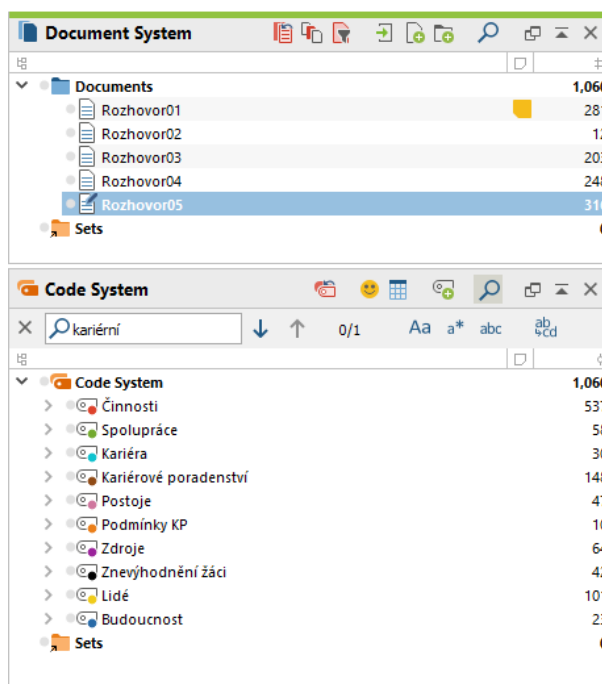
Document System

Documents 1,06
Rozhovor01 28
Rozhovor02 12
Rozhovor03 20
Rozhovor04 24
Rozhovor05 31
Sets

Code System

kariérní
0/1
Aa a* abc ab cd

Code System 1,06
Činnosti 53
Spolupráce 5
Kariéra 3
Kariérové poradenství 14
Postoje 4
Podmínky KP 1
Zdroje 6
Znevýhodnění žáci 4
Lidé 10
Budoucnost 2
Sets